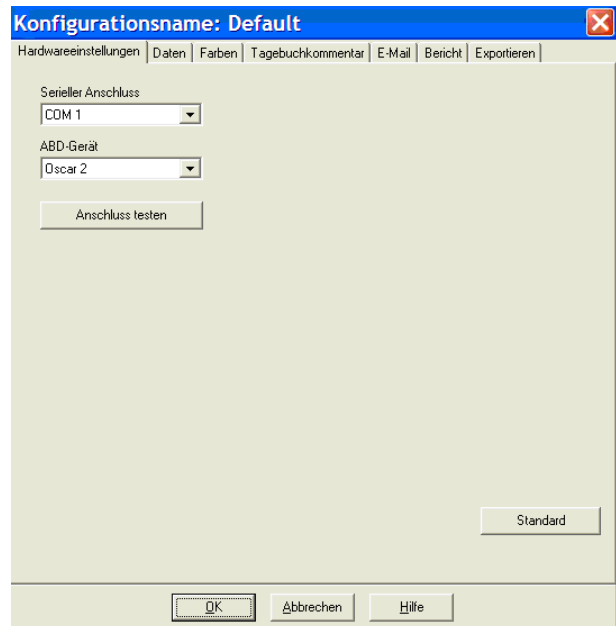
Konfigurationsname: Default

Hardwareeinstellungen | Daten | Farben | Tagebuchkommentar | E-Mail | Bericht | Exportieren

Serieller Anschluss
COM 1

ABD-Gerät
Oscar 2

Anschluss testen

Standard

OK
Abbrechen
Hilfe